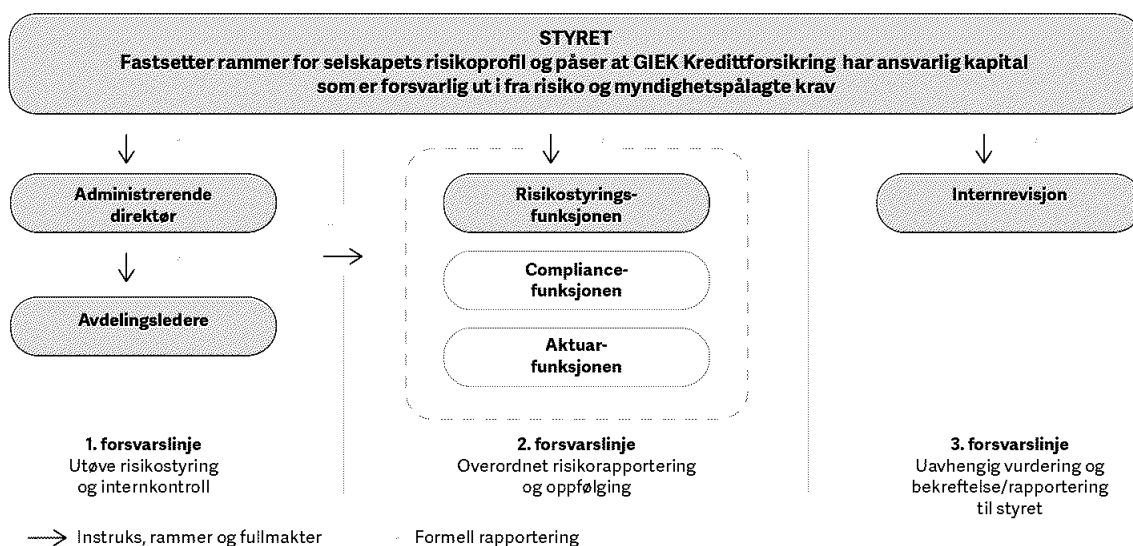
STYRET
Fastsetter rammer for selskapets risikoprofil og påser at GIEK Kredittforsikring har ansvarlig kapital som er forsvarlig ut i fra risiko og myndighetspålagte krav

Administrerende direktør

Avdelingsledere

Risikostyringsfunksjonen

Compliancefunksjonen

Aktuarfunksjonen

Internrevisjon

1. forsvarslinje
Utøve risikostyring og internkontroll

2. forsvarslinje
Overordnet risikorapportering og oppfølging

3. forsvarslinje
Uavhengig vurdering og bekreftelse/rapportering til styret

Instruks, rammer og fullmakter

Formell rapportering